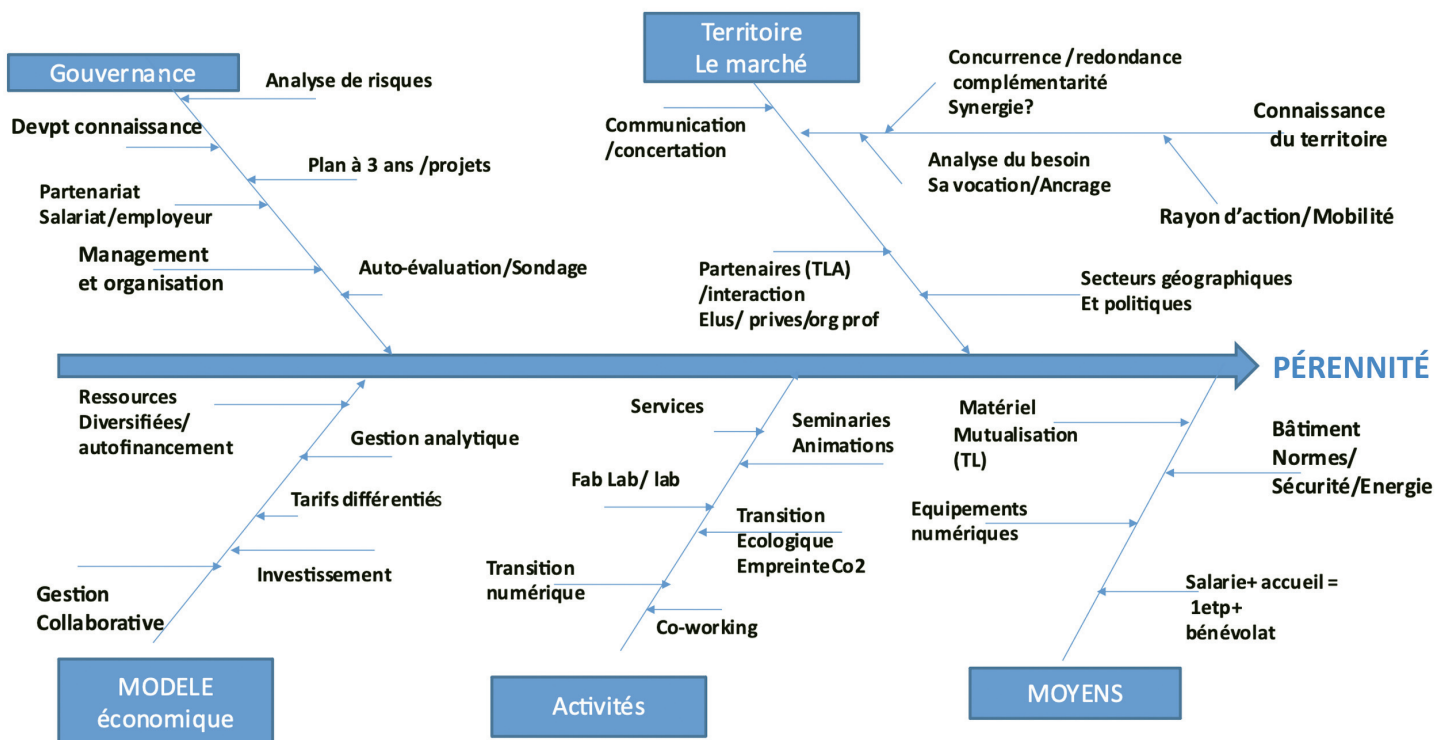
Gouvernance

Analyse de risques

Devpt connaissance

Plan à 3 ans /projets

Partenariat
Salariat/employeur

Management
et organisation

Auto-évaluation/Sondage

Territoire
Le marché

Communication
/concertation

Concurrence /redondance
complémentarité
Synergie?

Connaissance
du territoire

Analyse du besoin
Sa vocation/Ancrage

Rayon d'action/Mobilité

Partenaires (TLA)
/interaction
Elus/ prives/org prof

Secteurs géographiques
Et politiques

PÉRENNITÉ

Ressources
Diversifiées/
autofinancement

Gestion analytique

Tarifs différentiés

Investissement

Gestion
Collaborative

MODELE
économique

Services

Seminaries
Animations

Fab Lab/ lab

Transition
Ecologique
EmpreinteCo2

Transition
numérique

Co-working

Activités

Matériel
Mutualisation
(TL)

Bâtiment
Normes/
Sécurité/Energie

Equipements
numériques

Salarie+ accueil =
1etp+
bénévolat

MOYENS